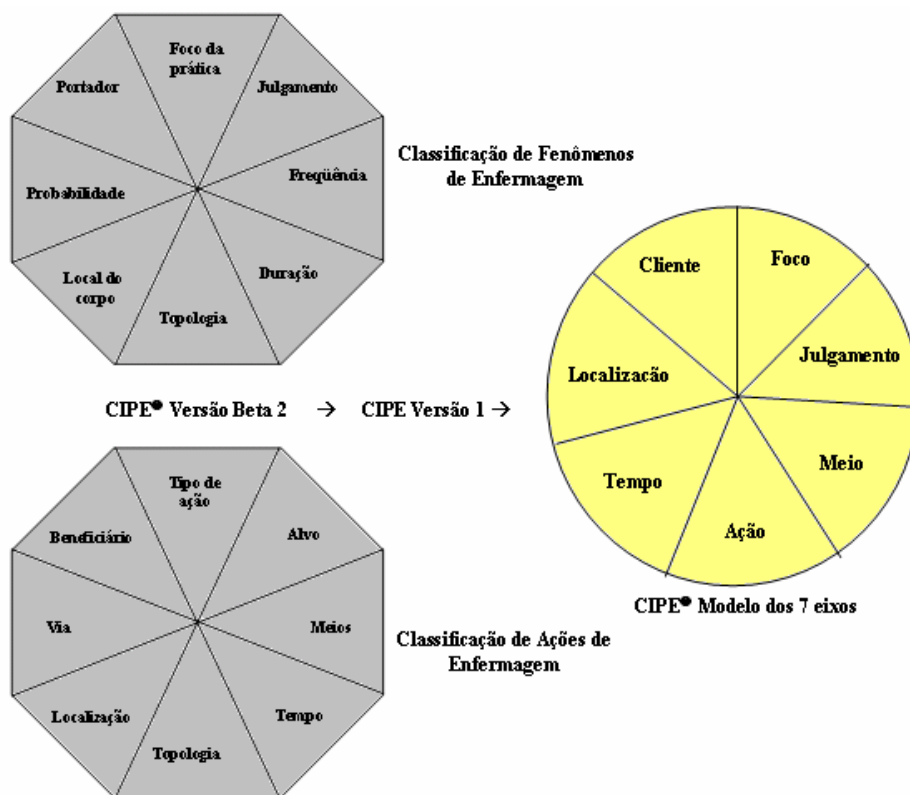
Foco da prática

Julgamento

Freqüência

Duração

Topologia

Local do corpo

Probabilidade

Portador

Classificação de Fenômenos de Enfermagem

Cliente

Foco

Julgamento

Meio

Ação

Tempo

Localização

CIPE® Versão Beta 2 → CIPE Versão 1 →

Tipo de ação

Alvo

Meios

Tempo

Topologia

Localização

Via

Beneficiário

Classificação de Ações de Enfermagem

CIPE® Modelo dos 7 eixos